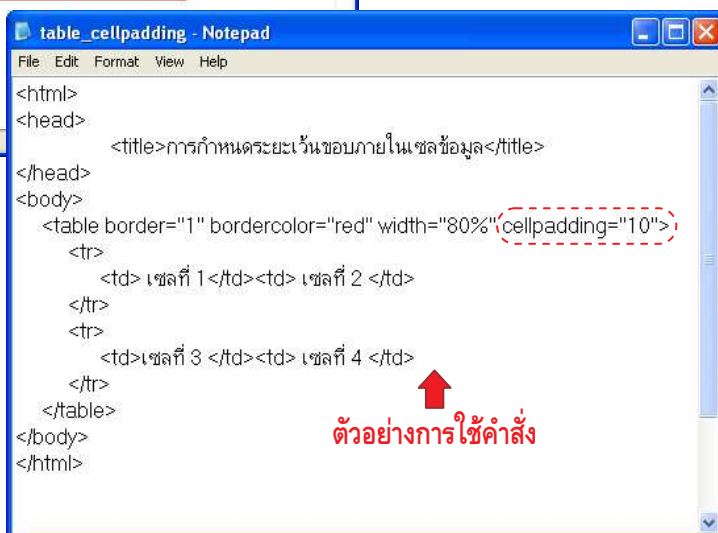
table_cellpadding - Notepad

File Edit Format View Help

<html>
<head>
<title>การกำหนดระยะเว้นขอบภายในเซลข้อมูล</title>
</head>
<body>
<table border="1" bordercolor="red" width="80%" cellpadding="10">
<tr>
<td> เซลที่ 1</td><td> เซลที่ 2 </td>
</tr>
<tr>
<td>เซลที่ 3 </td><td> เซลที่ 4 </td>
</tr>
</table>
</body>
</html>

ตัวอย่างการใช้คำสั่ง